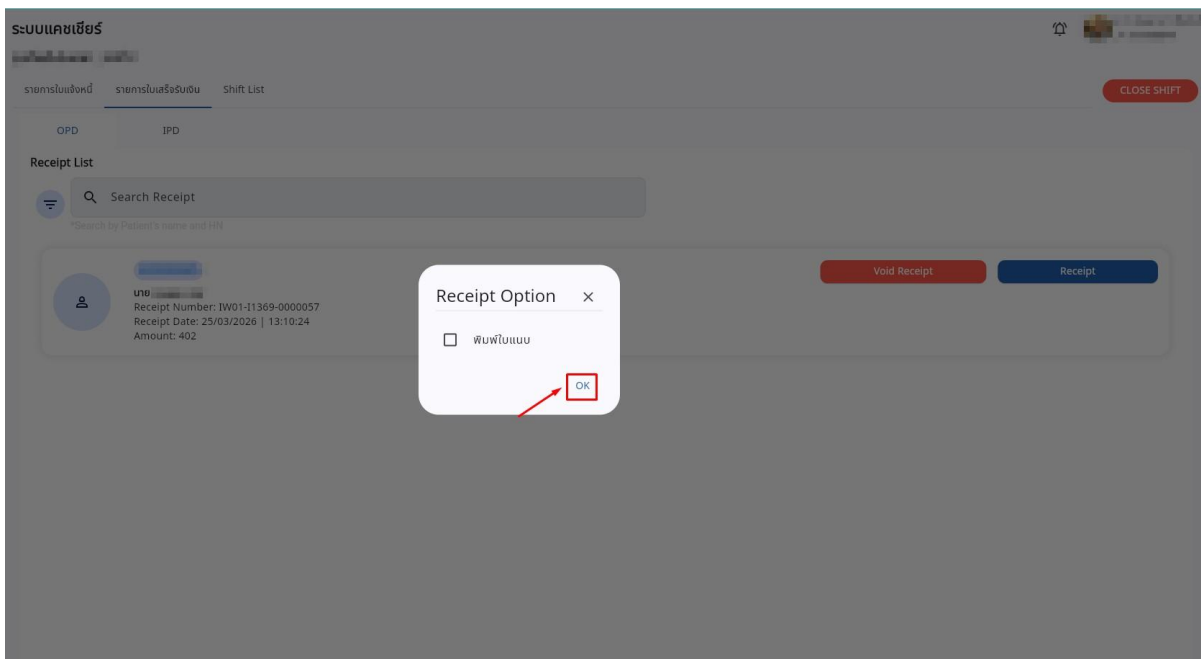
ระบบแคชเชียร์

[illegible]

รายการใบแจ้งหนี้ รายการใบเสร็จรับเงิน Shift List

CLOSE SHIFT

OPD IPD

Receipt List

Search Receipt

*Search by Patient's name and HN

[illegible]

นาย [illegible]
Receipt Number: IW01-I1369-0000057
Receipt Date: 25/03/2026 | 13:10:24
Amount: 402

Void Receipt

Receipt

Receipt Option ×

พิมพ์ใบแนบ

OK